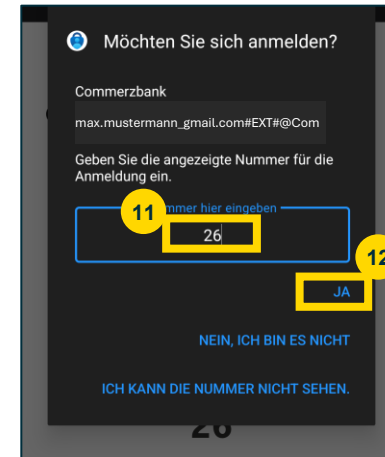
Möchten Sie sich anmelden?

Commerzbank

max.mustermann_gmail.com#EXT#@Com

Geben Sie die angezeigte Nummer für die Anmeldung ein.

11

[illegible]mmer hier eingeben

26

12

JA

NEIN, ICH BIN ES NICHT

ICH KANN DIE NUMMER NICHT SEHEN.

26